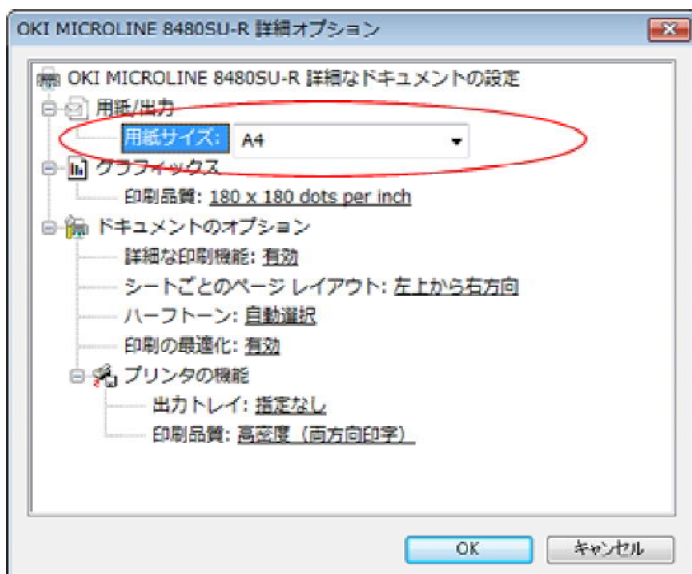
OKI MICROLINE 8480SU-R 詳細オプション

OKI MICROLINE 8480SU-R 詳細なドキュメントの設定

用紙/出力

用紙サイズ: A4

グラフィックス

印刷品質: 180 x 180 dots per inch

ドキュメントのオプション

詳細な印刷機能: 有効

シートごとのページ レイアウト: 左上から右方向

ハーフトーン: 自動選択

印刷の最適化: 有効

プリンタの機能

出力トレイ: 指定なし

印刷品質: 高密度（両方向印字）

OK

キャンセル